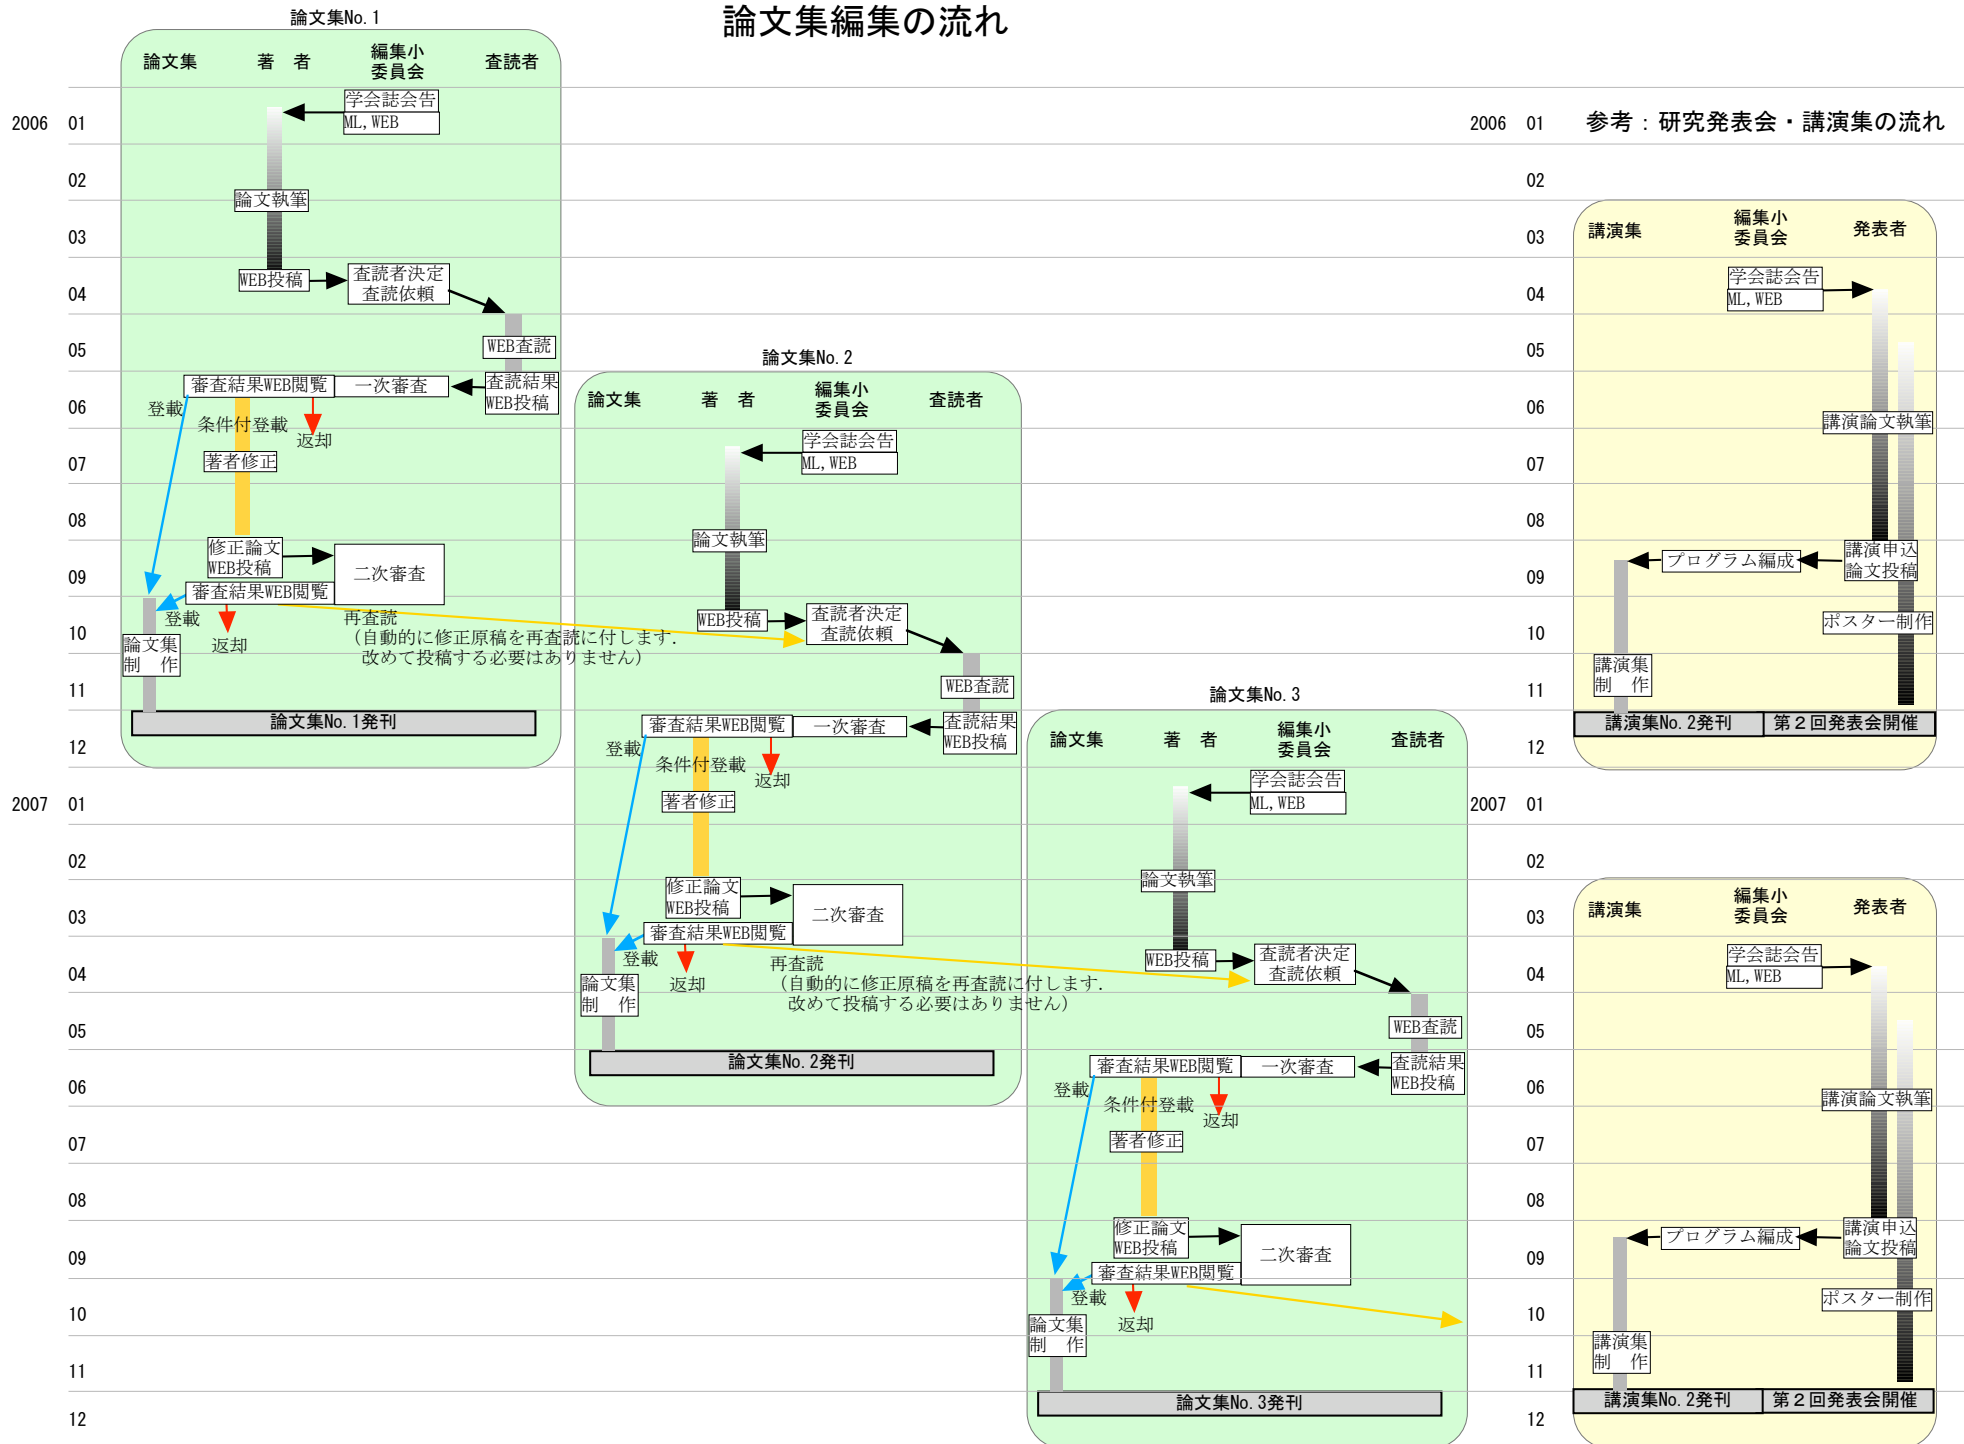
論文集編集の流れ

論文集No. 1

論文集　著　者　編集小委員会　査読者

2006 01
02
03
04
05
06
07
08
09
10
11
12
2007 01
02
03
04
05
06
07
08
09
10
11
12

学会誌会告
ML, WEB
論文執筆
WEB投稿
査読者決定
査読依頼
WEB査読
査読結果
WEB投稿
審査結果WEB閲覧
一次審査
登載
条件付登載
返却
著者修正
修正論文
WEB投稿
二次審査
審査結果WEB閲覧
登載
返却
再査読
（自動的に修正原稿を再査読に付します.
改めて投稿する必要はありません）
論文集
制　作
論文集No. 1発刊

論文集No. 2

論文集　著　者　編集小委員会　査読者

学会誌会告
ML, WEB
論文執筆
WEB投稿
査読者決定
査読依頼
WEB査読
審査結果WEB閲覧
一次審査
査読結果
WEB投稿
登載
条件付登載
返却
著者修正
修正論文
WEB投稿
二次審査
審査結果WEB閲覧
登載
返却
再査読
（自動的に修正原稿を再査読に付します.
改めて投稿する必要はありません）
論文集
制　作
論文集No. 2発刊

論文集No. 3

論文集　著　者　編集小委員会　査読者

学会誌会告
ML, WEB
論文執筆
WEB投稿
査読者決定
査読依頼
WEB査読
審査結果WEB閲覧
一次審査
査読結果
WEB投稿
登載
条件付登載
返却
著者修正
修正論文
WEB投稿
二次審査
審査結果WEB閲覧
登載
返却
論文集
制　作
論文集No. 3発刊

2006 01
参考：研究発表会・講演集の流れ
02
03
04
05
06
07
08
09
10
11
12
2007 01
02
03
04
05
06
07
08
09
10
11
12

講演集　編集小委員会　発表者
学会誌会告
ML, WEB
講演論文執筆
講演申込
論文投稿
プログラム編成
ポスター制作
講演集
制　作
講演集No. 2発刊
第２回発表会開催

講演集　編集小委員会　発表者
学会誌会告
ML, WEB
講演論文執筆
講演申込
論文投稿
プログラム編成
ポスター制作
講演集
制　作
講演集No. 2発刊
第２回発表会開催